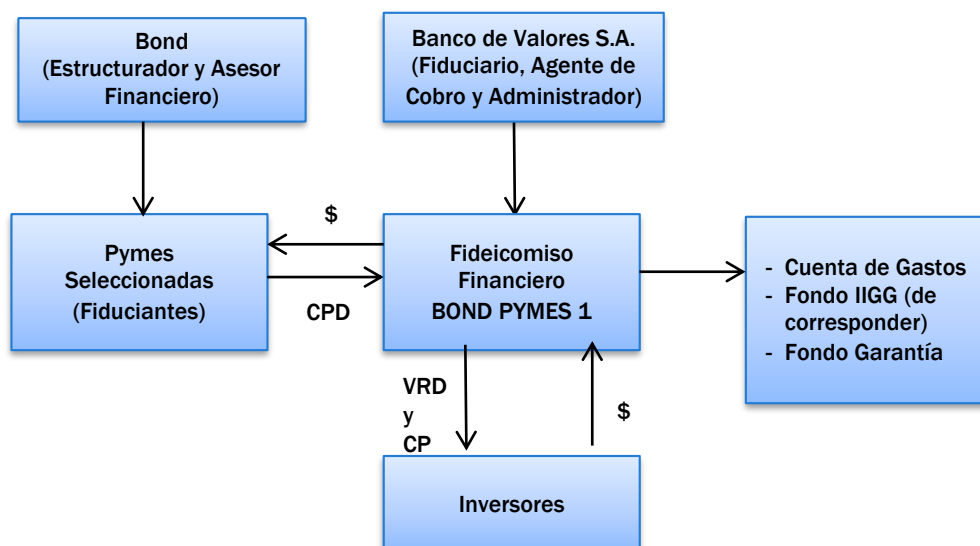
Bond
(Estructurador y Asesor Financiero)

Banco de Valores S.A.
(Fiduciario, Agente de Cobro y Administrador)

$

Pymes Seleccionadas (Fiduciantes)

CPD

Fideicomiso Financiero
BOND PYMES 1

- Cuenta de Gastos
- Fondo IIGG (de corresponder)
- Fondo Garantía

VRD
y
CP

$

Inversores